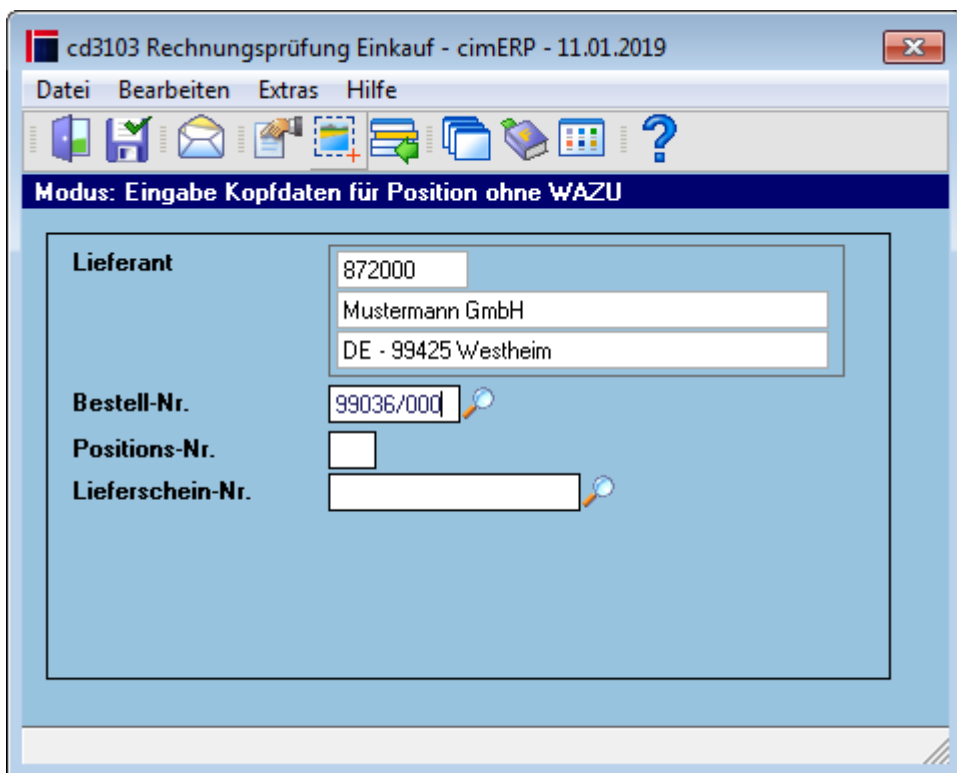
cd3103 Rechnungsprüfung Einkauf - cimERP - 11.01.2019

Datei Bearbeiten Extras Hilfe

Modus: Eingabe Kopfdaten für Position ohne WAZU

Lieferant
872000
Mustermann GmbH
DE - 99425 Westheim

Bestell-Nr. 99036/000

Positions-Nr.

Lieferschein-Nr.